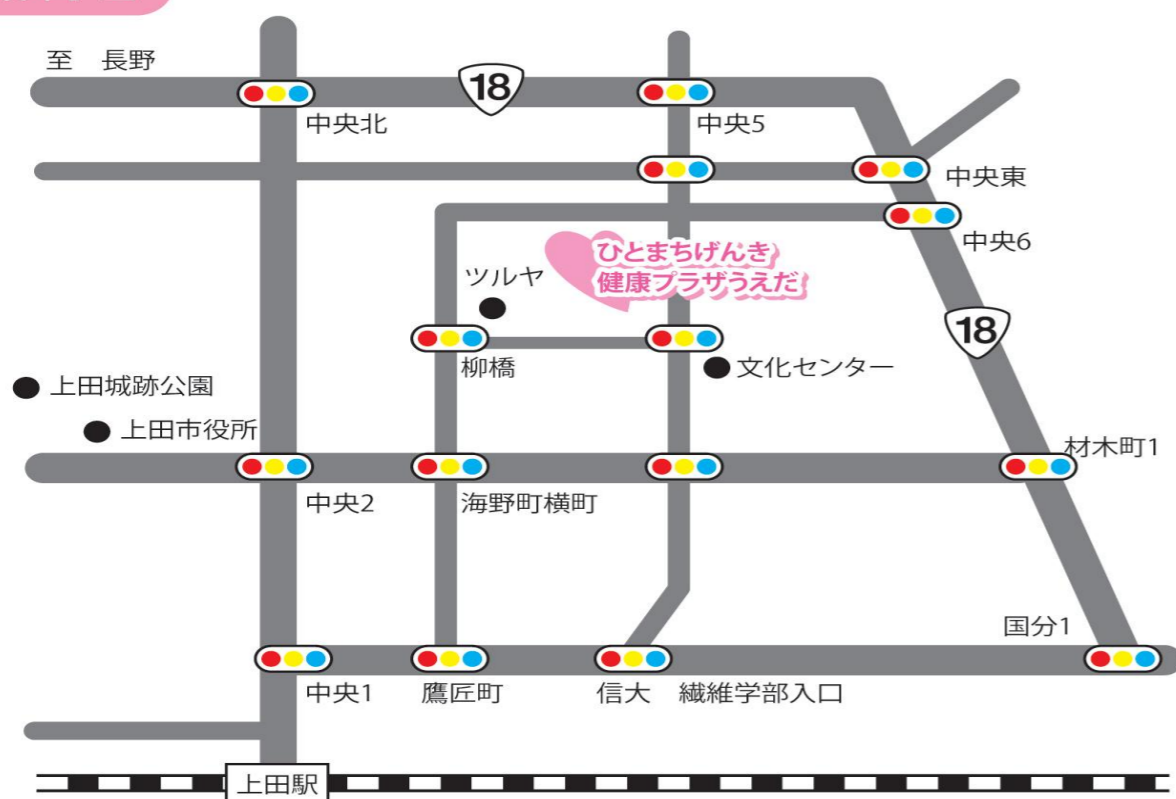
至　長野

18

中央北

中央5

中央東

中央6

ひとまちげんき
健康プラザうえだ

ツルヤ

18

柳橋

文化センター

上田城跡公園

上田市役所

材木町1

中央2

海野町横町

国分1

中央1

鷹匠町

信大　繊維学部入口

上田駅